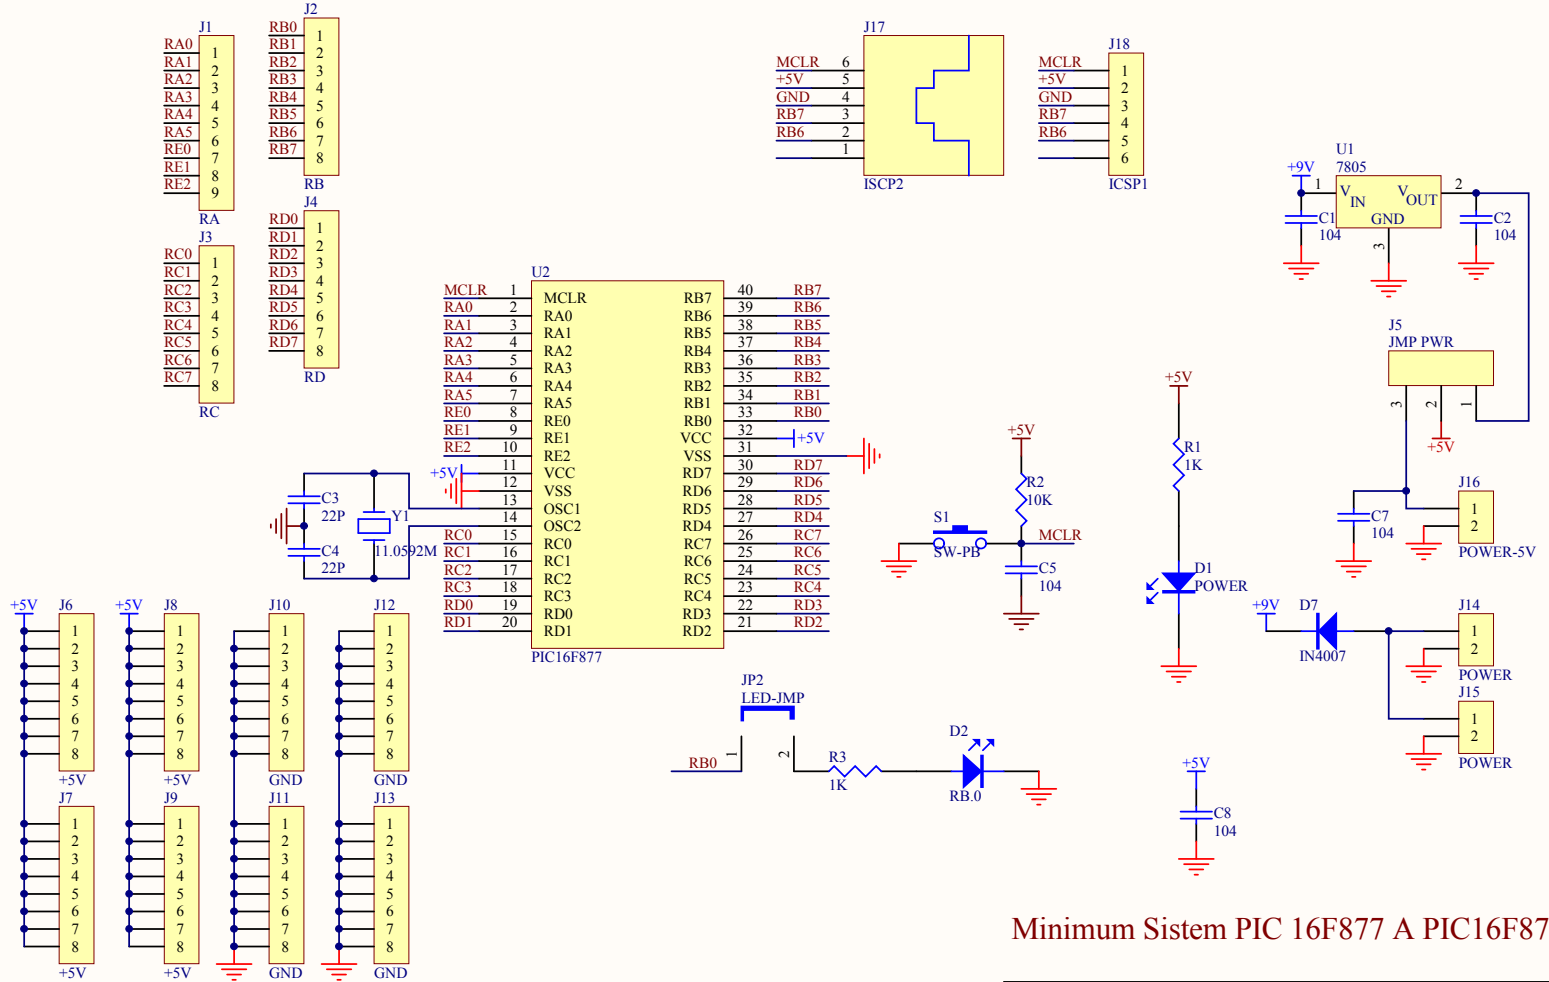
J1
RA0 1
RA1 2
RA2 3
RA3 4
RA4 5
RA5 6
RE0 7
RE1 8
RE2 9
RA

J2
RB0 1
RB1 2
RB2 3
RB3 4
RB4 5
RB5 6
RB6 7
RB7 8
RB

J3
RC0 1
RC1 2
RC2 3
RC3 4
RC4 5
RC5 6
RC6 7
RC7 8
RC

J4
RD0 1
RD1 2
RD2 3
RD3 4
RD4 5
RD5 6
RD6 7
RD7 8
RD

J17
MCLR 6
+5V 5
GND 4
RB7 3
RB6 2
1
ISCP2

J18
MCLR 1
+5V 2
GND 3
RB7 4
RB6 5
6
ICSP1

U1
7805
+9V
1 $V_{IN}$ $V_{OUT}$ 2
GND
3
C1 104
C2 104

J5
JMP PWR
3 2 1
+5V

U2
MCLR 1 MCLR
RA0 2 RA0
RA1 3 RA1
RA2 4 RA2
RA3 5 RA3
RA4 6 RA4
RA5 7 RA5
RE0 8 RE0
RE1 9 RE1
RE2 10 RE2
+5V 11 VCC
12 VSS
13 OSC1
14 OSC2
RC0 15 RC0
RC1 16 RC1
RC2 17 RC2
RC3 18 RC3
RD0 19 RD0
RD1 20 RD1
RB7 40 RB7
RB6 39 RB6
RB5 38 RB5
RB4 37 RB4
RB3 36 RB3
RB2 35 RB2
RB1 34 RB1
RB0 33 RB0
VCC 32 +5V
VSS 31
RD7 30 RD7
RD6 29 RD6
RD5 28 RD5
RD4 27 RD4
RC7 26 RC7
RC6 25 RC6
RC5 24 RC5
RC4 23 RC4
RD3 22 RD3
RD2 21 RD2
PIC16F877

C3 22P
C4 22P
Y1
11.0592M

+5V
R2 10K
S1
SW-PB
MCLR
C5 104

+5V
R1 1K
D1 POWER

C7 104
J16
1
2
POWER-5V

+9V
D7
IN4007
J14
1
2
POWER
J15
1
2
POWER

+5V
J6
1 2 3 4 5 6 7 8
+5V
J7
1 2 3 4 5 6 7 8
+5V

+5V
J8
1 2 3 4 5 6 7 8
+5V
J9
1 2 3 4 5 6 7 8
+5V

J10
1 2 3 4 5 6 7 8
GND
J11
1 2 3 4 5 6 7 8
GND

J12
1 2 3 4 5 6 7 8
GND
J13
1 2 3 4 5 6 7 8
GND

JP2
LED-JMP
RB0 1 2
R3 1K
D2
RB.0

+5V
C8 104

Minimum Sistem PIC 16F877 A PIC16F87